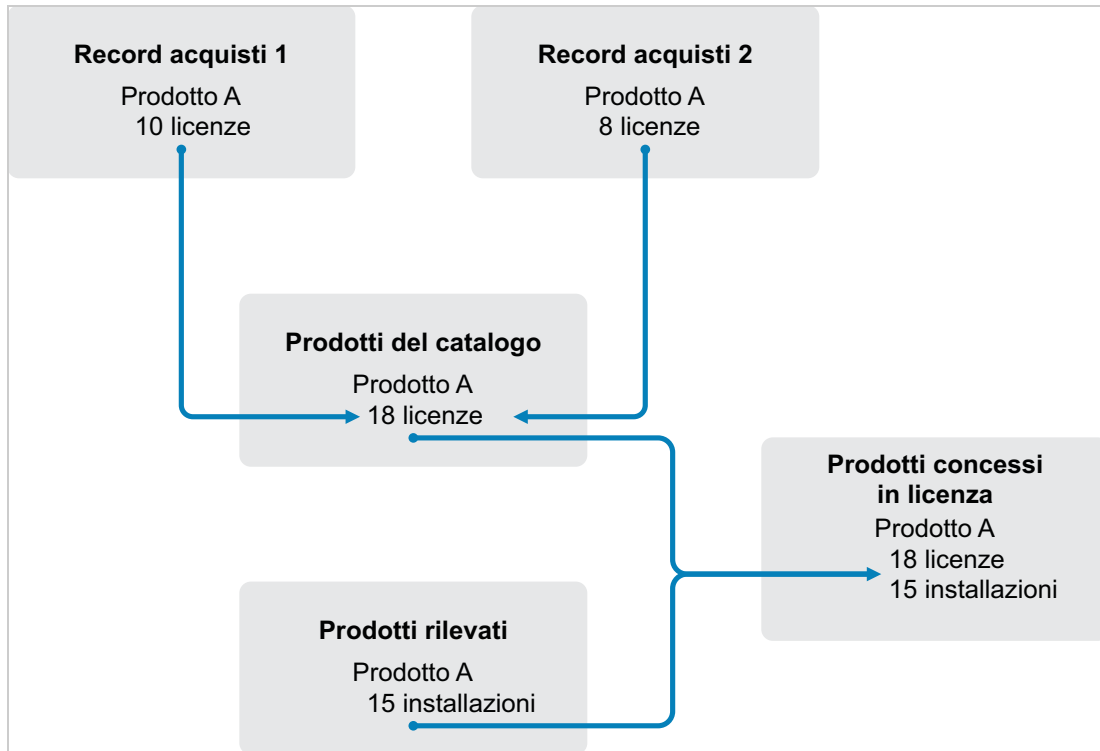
Record acquisti 1
Prodotto A
10 licenze

Record acquisti 2
Prodotto A
8 licenze

Prodotti del catalogo
Prodotto A
18 licenze

Prodotti concessi in licenza
Prodotto A
18 licenze
15 installazioni

Prodotti rilevati
Prodotto A
15 installazioni